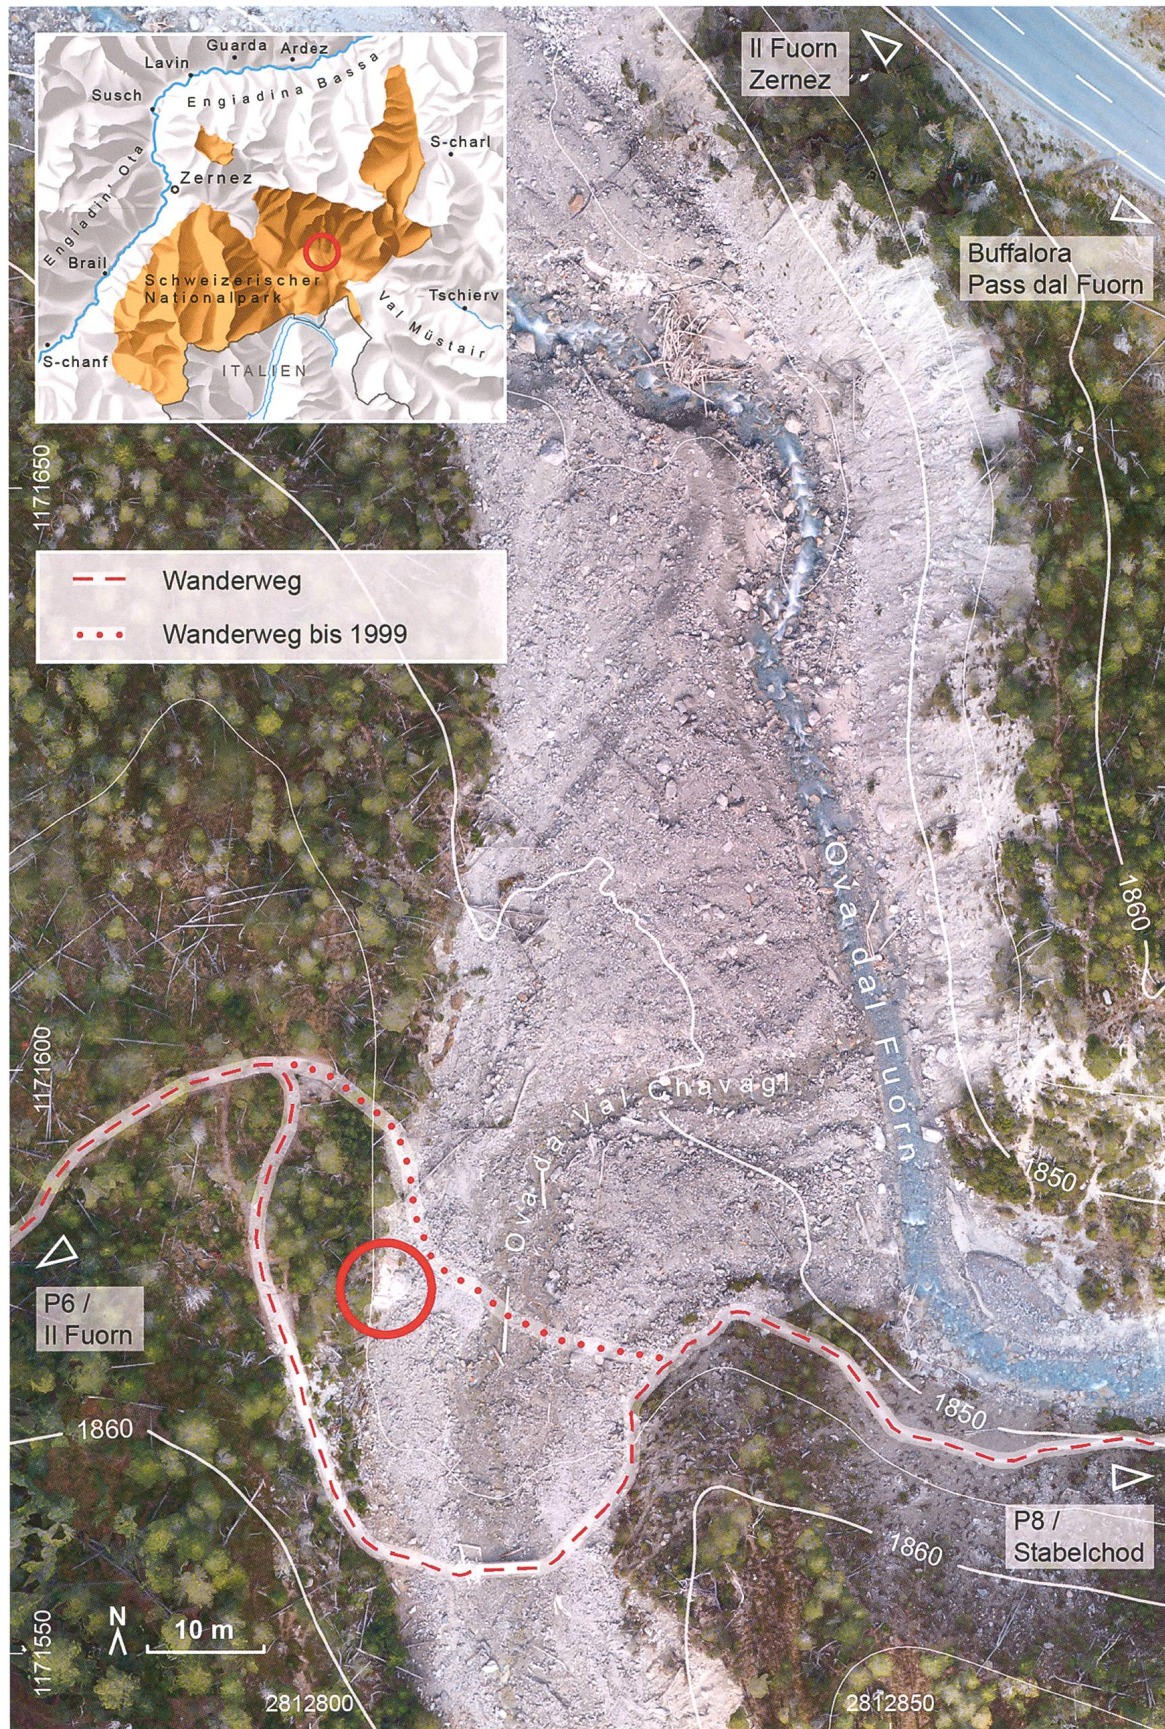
Lavin
Guarda
Ardez
Susch
Engiadina Bassa
S-charl
Zernez
Engiadin' Ota
Brail
Schweizerischer Nationalpark
Tschierv
Val Müstair
S-chanf
ITALIEN

Il Fuorn
Zernez

Buffalora
Pass dal Fuorn

1171650

Wanderweg
Wanderweg bis 1999

Ova dal Fuorn

1860

1171600

Ova da Val Chavagl

1850

P6 /
Il Fuorn

1860

1850

P8 /
Stabelchod

1860

N

10 m

1171550

2812800

2812850